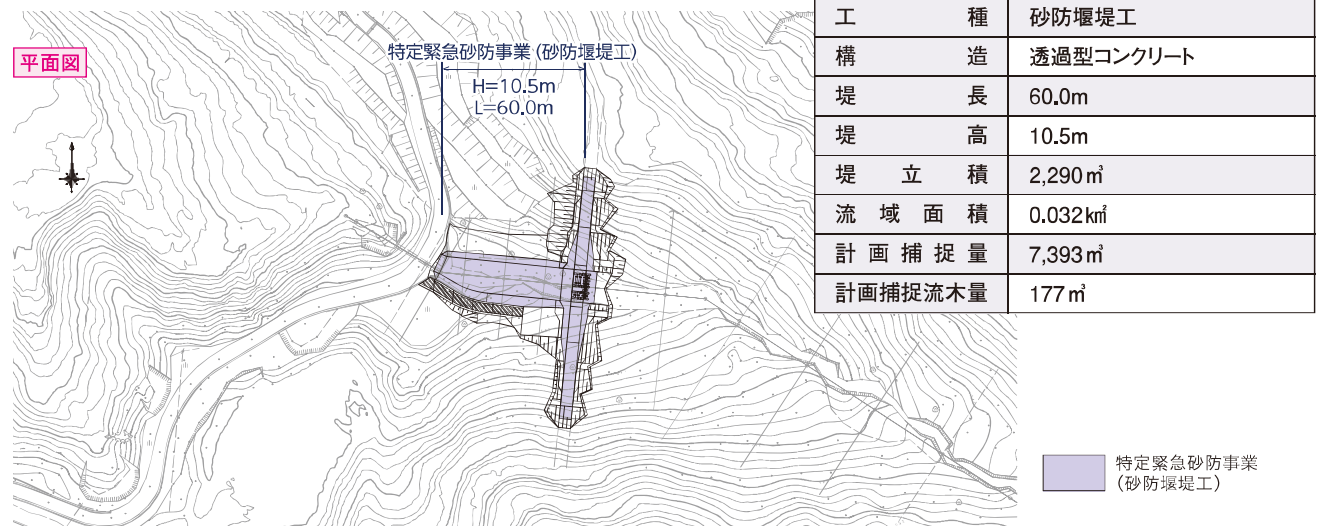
平面図

特定緊急砂防事業（砂防堰堤工）
H=10.5m
L=60.0m

| 工種 | 砂防堰堤工 |
|---|---|
| 構造 | 透過型コンクリート |
| 堤長 | 60.0m |
| 堤高 | 10.5m |
| 堤立積 | 2,290㎥ |
| 流域面積 | 0.032㎢ |
| 計画捕捉量 | 7,393㎥ |
| 計画捕捉流木量 | 177㎥ |

特定緊急砂防事業
（砂防堰堤工）